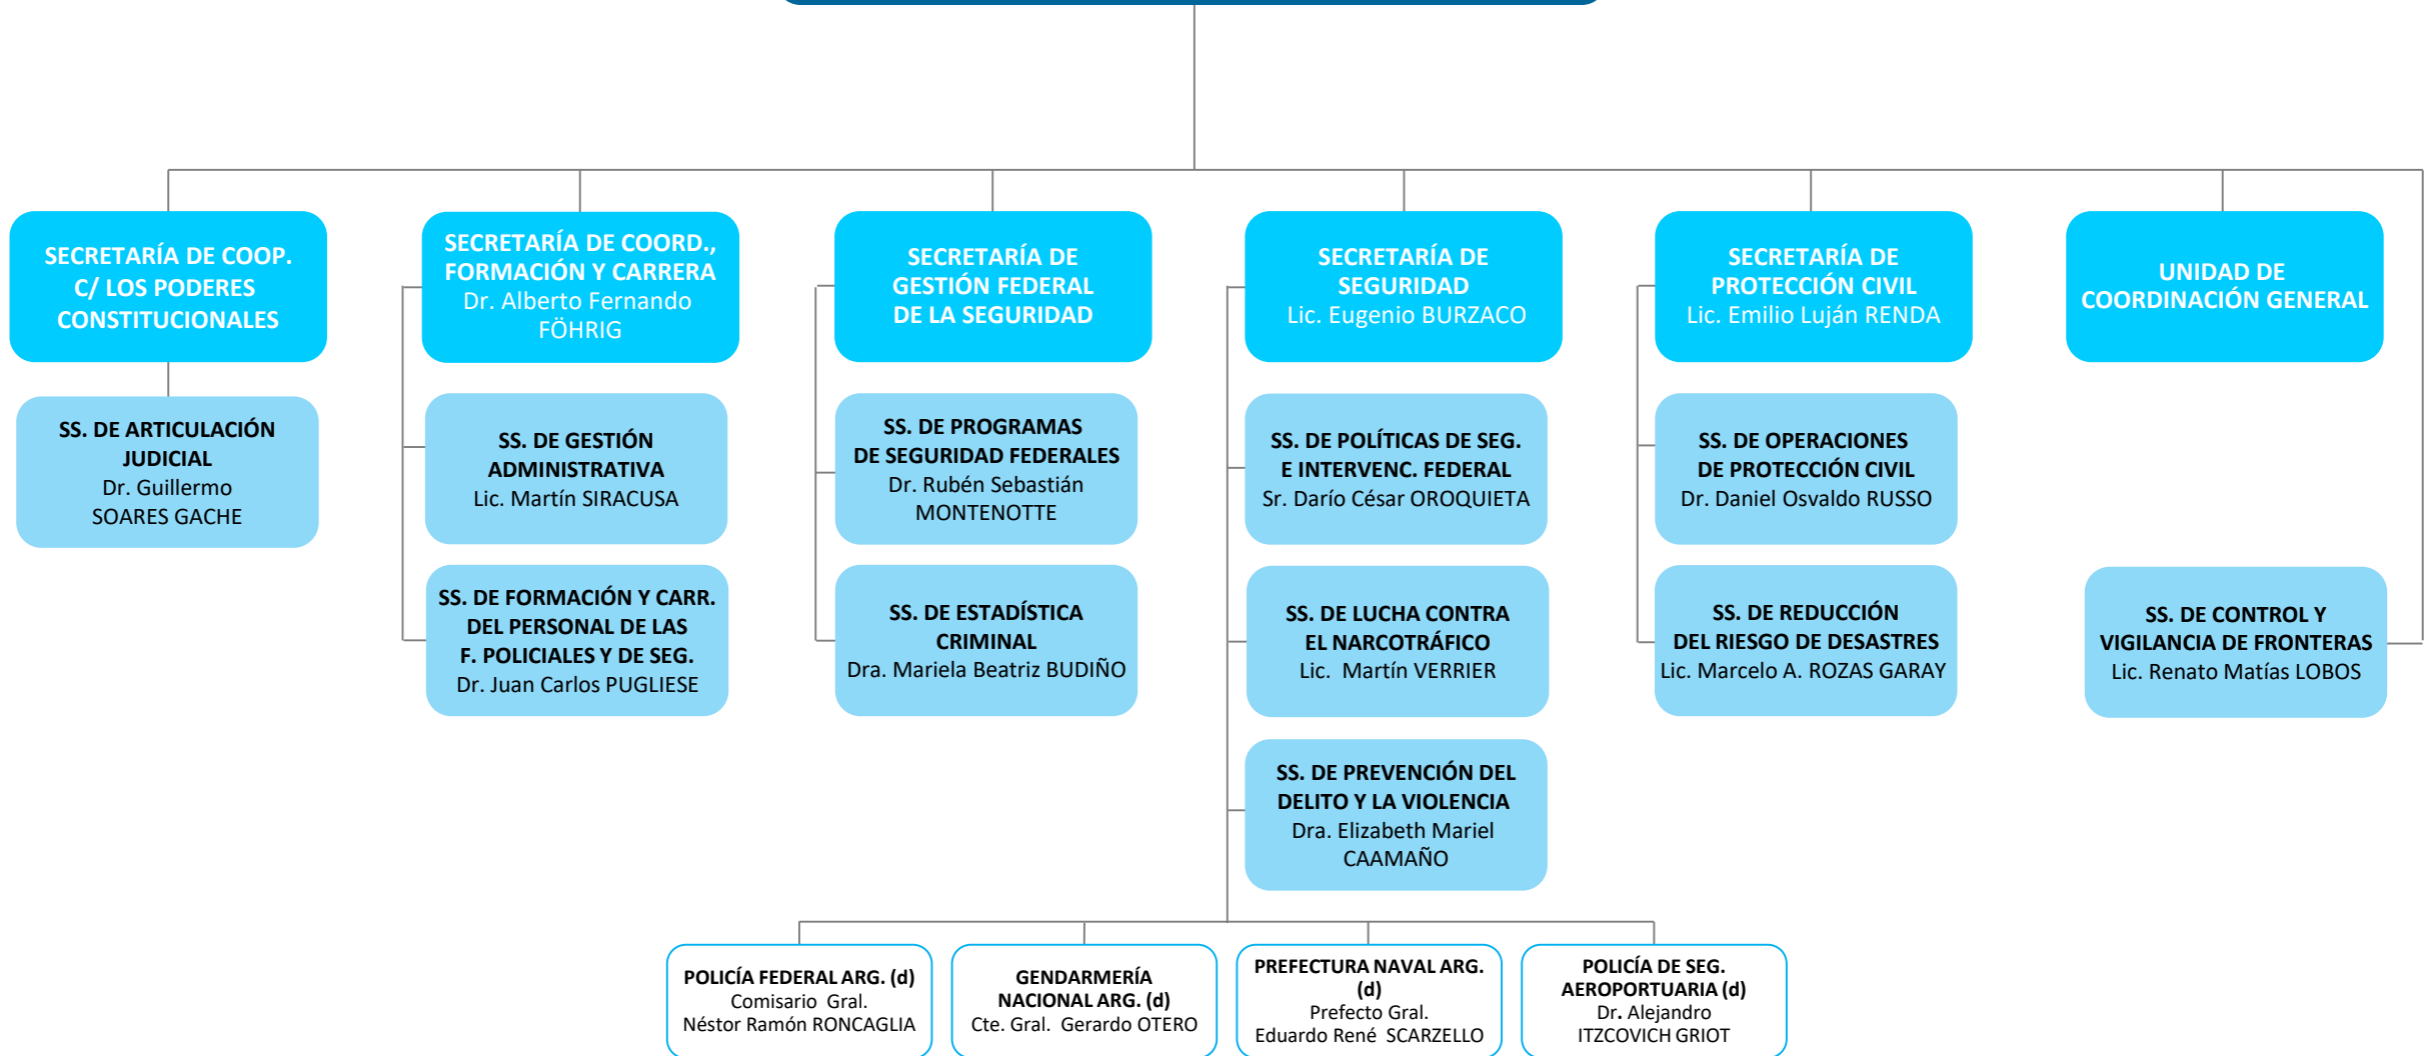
SECRETARÍA DE COOP. C/ LOS PODERES CONSTITUCIONALES

SS. DE ARTICULACIÓN JUDICIAL
Dr. Guillermo SOARES GACHE

SECRETARÍA DE COORD., FORMACIÓN Y CARRERA
Dr. Alberto Fernando FÖHRIG

SS. DE GESTIÓN ADMINISTRATIVA
Lic. Martín SIRACUSA

SS. DE FORMACIÓN Y CARR. DEL PERSONAL DE LAS F. POLICIALES Y DE SEG.
Dr. Juan Carlos PUGLIESE

SECRETARÍA DE GESTIÓN FEDERAL DE LA SEGURIDAD

SS. DE PROGRAMAS DE SEGURIDAD FEDERALES
Dr. Rubén Sebastián MONTENOTTE

SS. DE ESTADÍSTICA CRIMINAL
Dra. Mariela Beatriz BUDIÑO

SECRETARÍA DE SEGURIDAD
Lic. Eugenio BURZACO

SS. DE POLÍTICAS DE SEG. E INTERVENC. FEDERAL
Sr. Darío César OROQUIETA

SS. DE LUCHA CONTRA EL NARCOTRÁFICO
Lic. Martín VERRIER

SS. DE PREVENCIÓN DEL DELITO Y LA VIOLENCIA
Dra. Elizabeth Mariel CAAMAÑO

SECRETARÍA DE PROTECCIÓN CIVIL
Lic. Emilio Luján RENDA

SS. DE OPERACIONES DE PROTECCIÓN CIVIL
Dr. Daniel Osvaldo RUSSO

SS. DE REDUCCIÓN DEL RIESGO DE DESASTRES
Lic. Marcelo A. ROZAS GARAY

UNIDAD DE COORDINACIÓN GENERAL

SS. DE CONTROL Y VIGILANCIA DE FRONTERAS
Lic. Renato Matías LOBOS

POLICÍA FEDERAL ARG. (d)
Comisario Gral.
Néstor Ramón RONCAGLIA

GENDARMERÍA NACIONAL ARG. (d)
Cte. Gral. Gerardo OTERO

PREFECTURA NAVAL ARG. (d)
Prefecto Gral.
Eduardo René SCARZELLO

POLICÍA DE SEG. AEROPORTUARIA (d)
Dr. Alejandro ITZCOVICH GRIOT